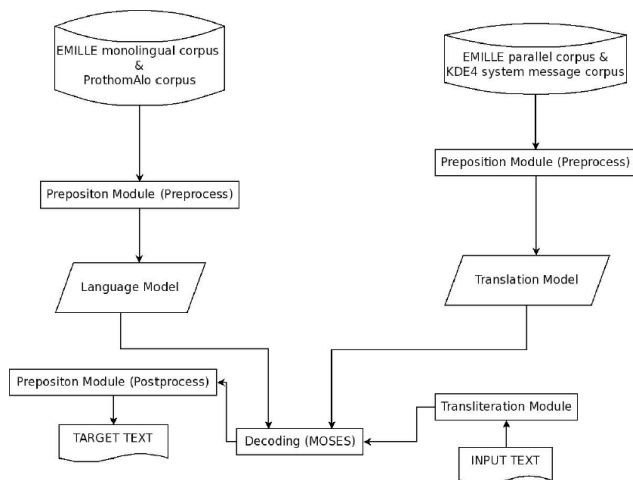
EMILLE monolingual corpus
&
ProthomAlo corpus

EMILLE parallel corpus &
KDE4 system message corpus

Preposition Module (Preprocess)

Prepositon Module (Preprocess)

Language Model

Translation Model

Prepositon Module (Postprocess)

TARGET TEXT

Decoding (MOSES)

Transliteration Module

INPUT TEXT